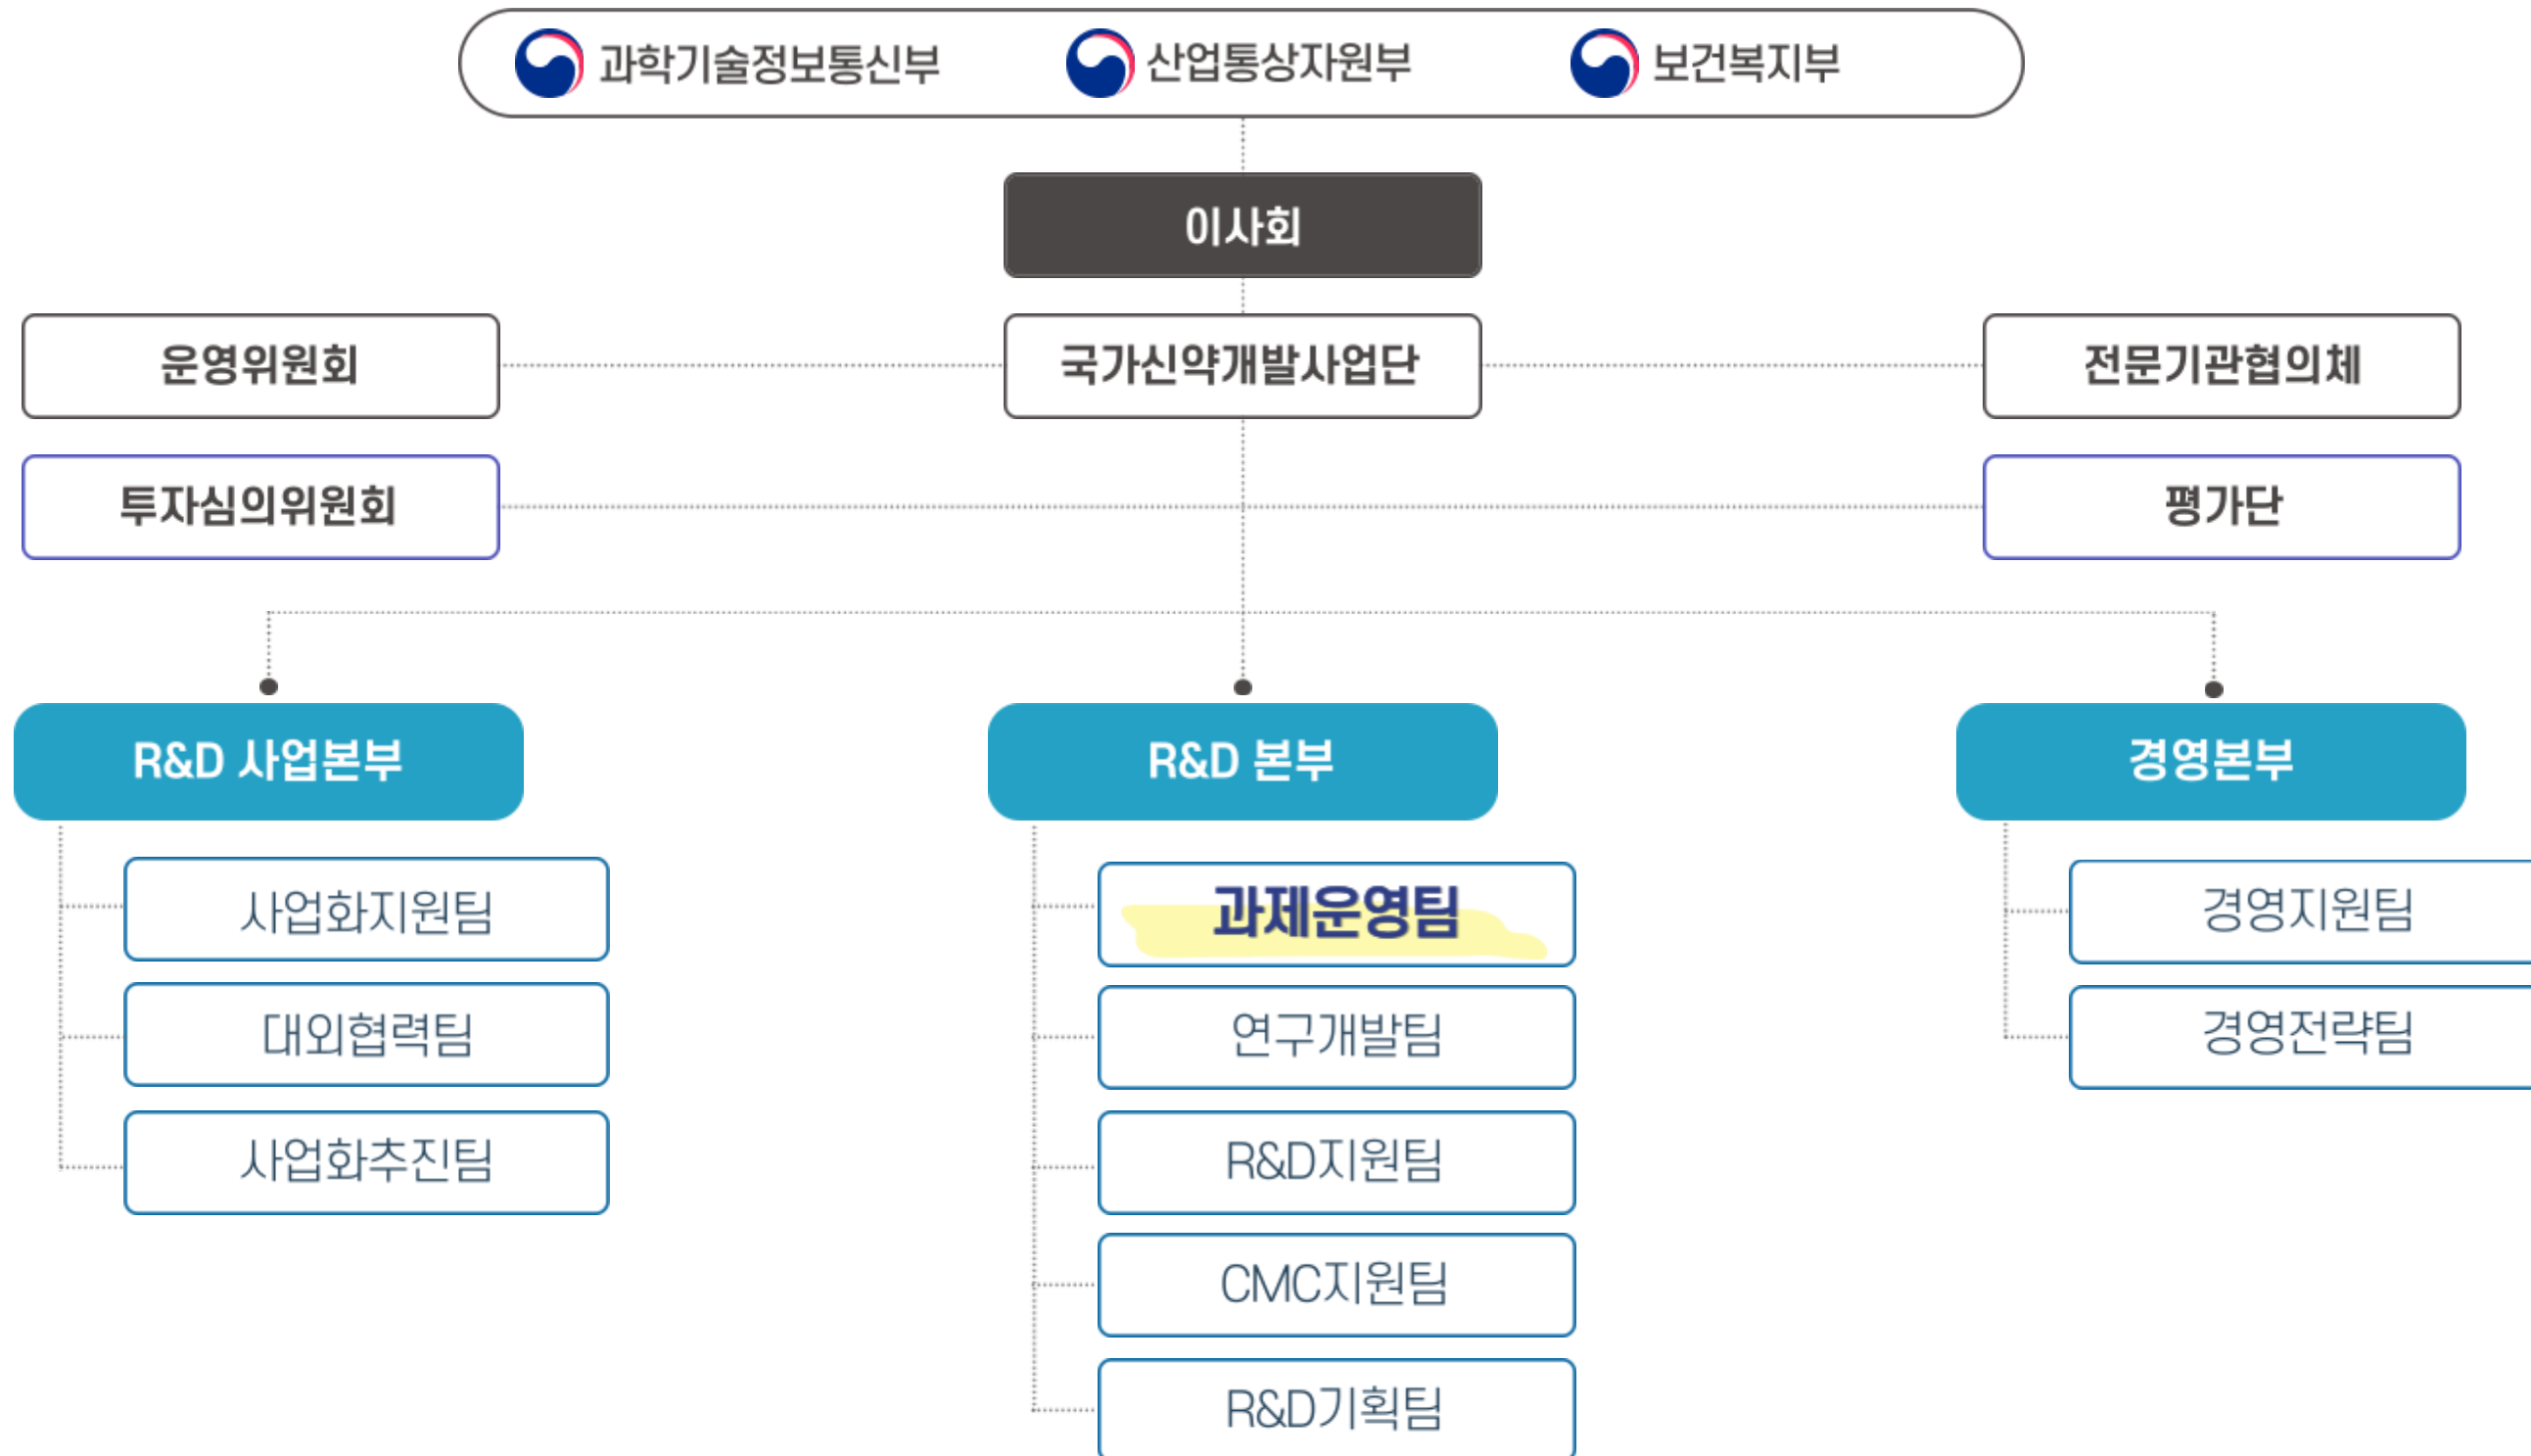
과학기술정보통신부 산업통상자원부 보건복지부

이사회

운영위원회

국가신약개발사업단

전문기관협의체

투자심의위원회

평가단

R&D 사업본부

사업화지원팀

대외협력팀

사업화추진팀

R&D 본부

과제운영팀

연구개발팀

R&D지원팀

CMC지원팀

R&D기획팀

경영본부

경영지원팀

경영전략팀